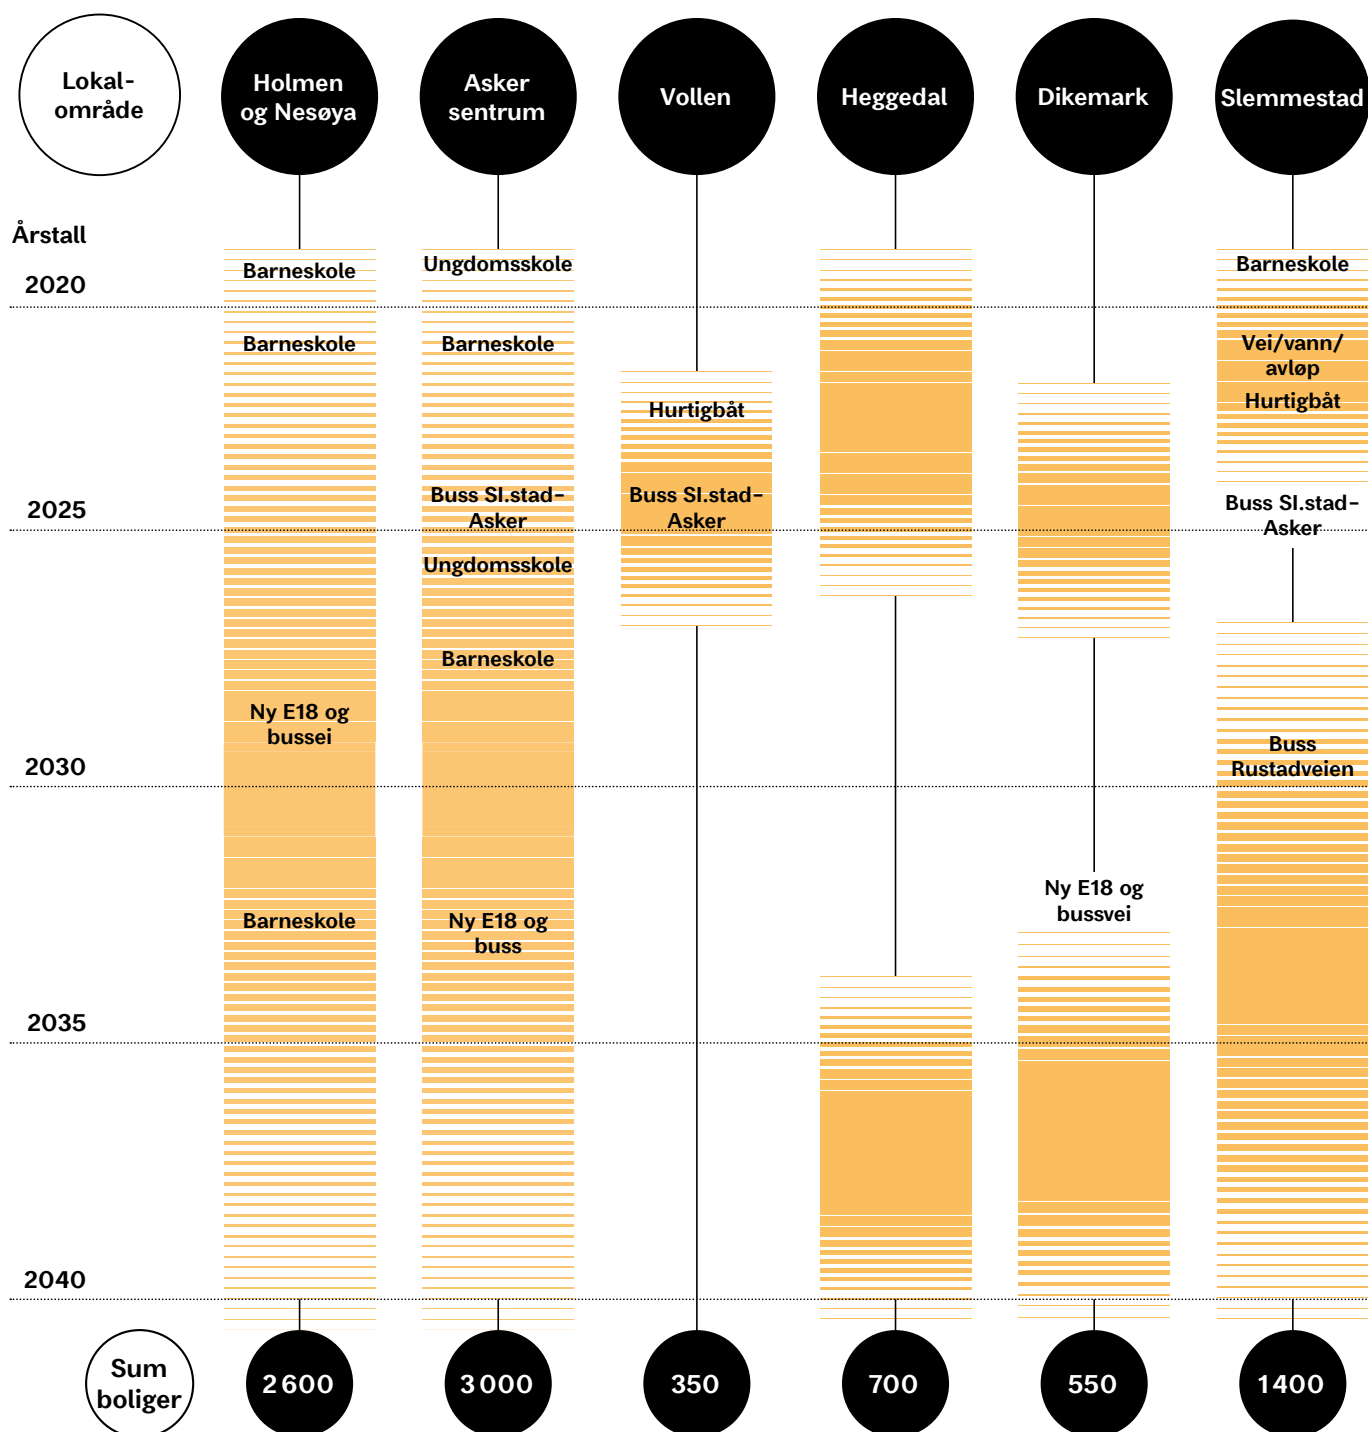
Lokal-område

Holmen og Nesøya

Asker sentrum

Vollen

Heggedal

Dikemark

Slemmestad

Årstall

2020

2025

2030

2035

2040

Barneskole

Barneskole

Ny E18 og bussei

Barneskole

Ungdomsskole

Barneskole

Buss Sl.stad-Asker

Ungdomsskole

Barneskole

Ny E18 og buss

Hurtigbåt

Buss Sl.stad-Asker

Ny E18 og bussvei

Barneskole

Vei/vann/avløp

Hurtigbåt

Buss Sl.stad-Asker

Buss Rustadveien

Sum boliger

2 600

3 000

350

700

550

1400